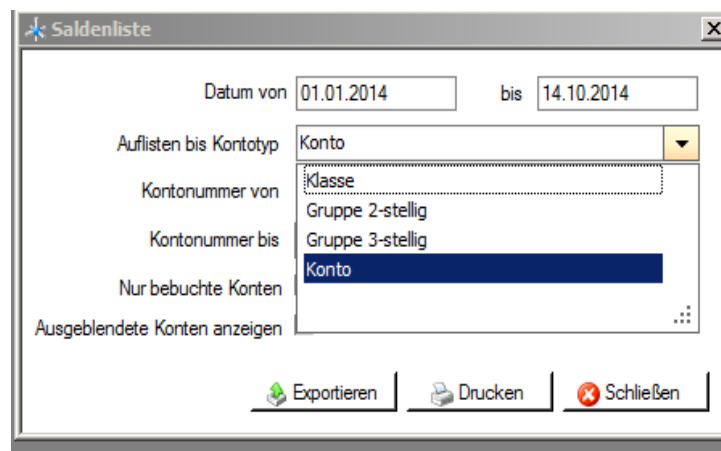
Saldenliste

Datum von 01.01.2014 bis 14.10.2014

Auflisten bis Kontotyp Konto

Klasse
Gruppe 2-stellig
Gruppe 3-stellig
Konto

Kontonummer von

Kontonummer bis

Nur bebuchte Konten

Ausgeblendete Konten anzeigen

Exportieren Drucken Schließen